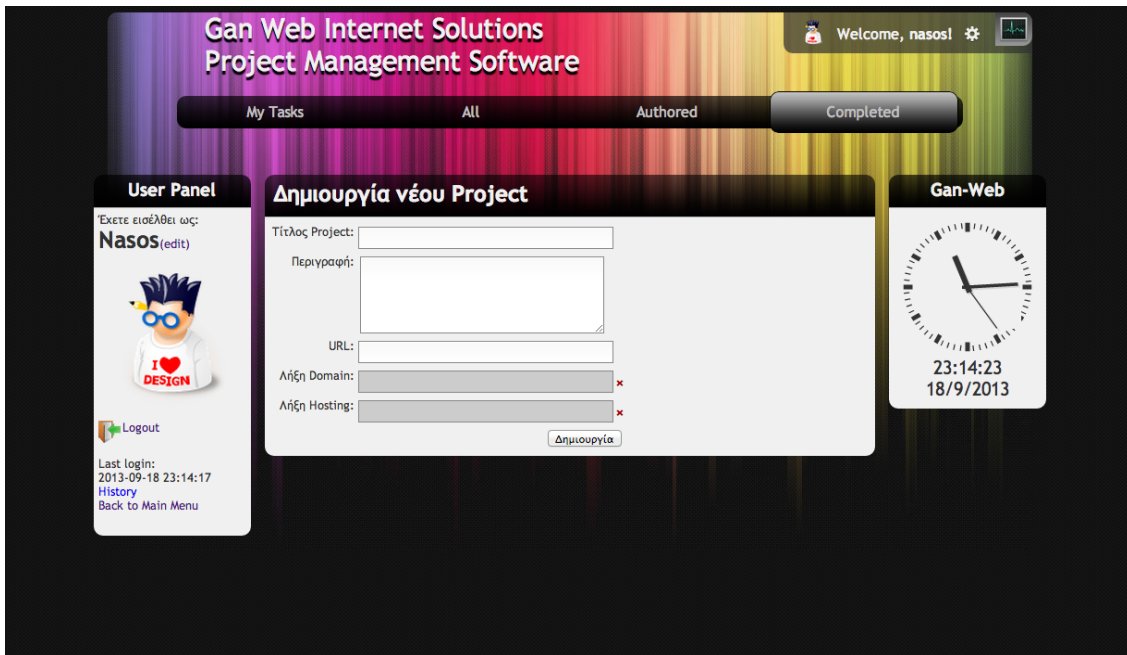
Gan Web Internet Solutions
Project Management Software

Welcome, nasos!

My Tasks | All | Authored | Completed

User Panel

Έχετε εισέλθει ως:
Nasos(edit)

I ♥ DESIGN

Logout

Last login:
2013-09-18 23:14:17
History
Back to Main Menu

Δημιουργία νέου Project

Τίτλος Project:
Περιγραφή:
URL:
Λήξη Domain: ×
Λήξη Hosting: ×
Δημιουργία

Gan-Web

23:14:23
18/9/2013